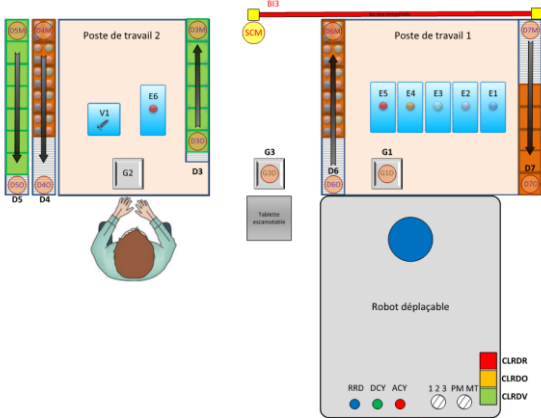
BI3
SCM
D5M
D4M
Poste de travail 2
D3M
D6M
Poste de travail 1
D7M
V1
E6
E5
E4
E3
E2
E1
G2
D3O
D3
D5O
D4O
D5
D4
G3
G3O
Tablette escamotable
G1
G1O
D6
D6O
D7
D7O
Robot déplaçable
CLRDR
CLRDO
CLRDV
RRD
DCY
ACY
1 2 3
PM MT